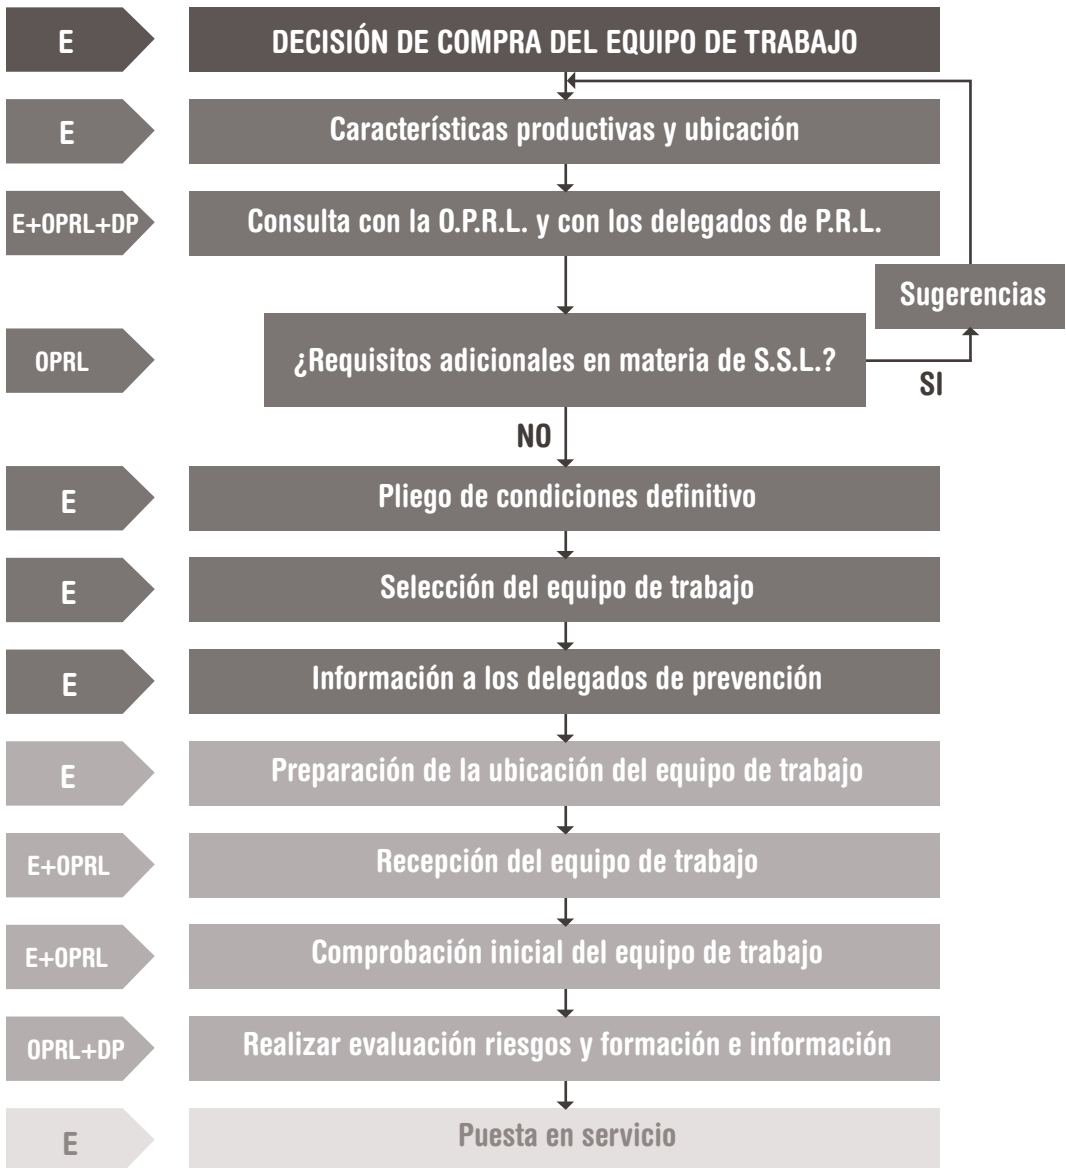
E
DECISIÓN DE COMPRA DEL EQUIPO DE TRABAJO

E
Características productivas y ubicación

E+OPRL+DP
Consulta con la O.P.R.L. y con los delegados de P.R.L.

Sugerencias

OPRL
¿Requisitos adicionales en materia de S.S.L.?
SI
NO

E
Pliego de condiciones definitivo

E
Selección del equipo de trabajo

E
Información a los delegados de prevención

E
Preparación de la ubicación del equipo de trabajo

E+OPRL
Recepción del equipo de trabajo

E+OPRL
Comprobación inicial del equipo de trabajo

OPRL+DP
Realizar evaluación riesgos y formación e información

E
Puesta en servicio